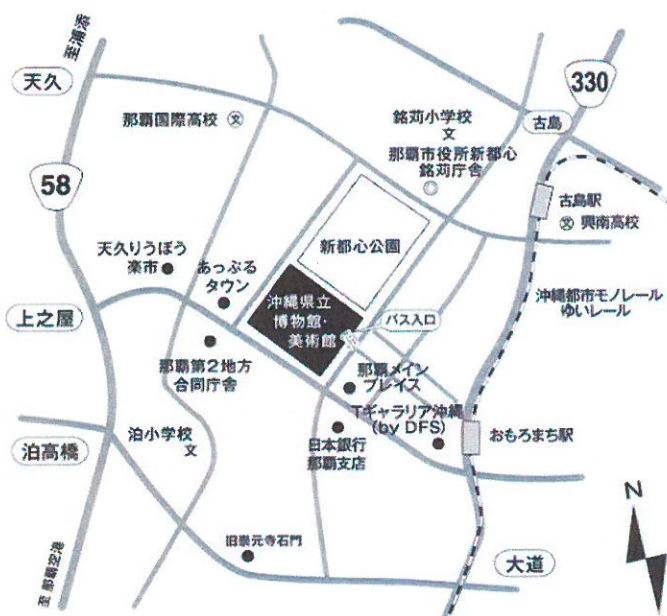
至浦添

天久

330

那覇国際高校

銘苅小学校

古島

那覇市役所新都心銘苅庁舎

58

古島駅

興南高校

天久りうぼう楽市

あっぷるタウン

新都心公園

沖縄都市モノレールゆいレール

上之屋

沖縄県立博物館・美術館

バス入口

那覇第2地方合同庁舎

那覇メインプレイス

Tギャラリア沖縄(by DFS)

泊小学校

おもろまち駅

泊高橋

日本銀行那覇支店

N

旧崇元寺石門

至那覇空港

大道